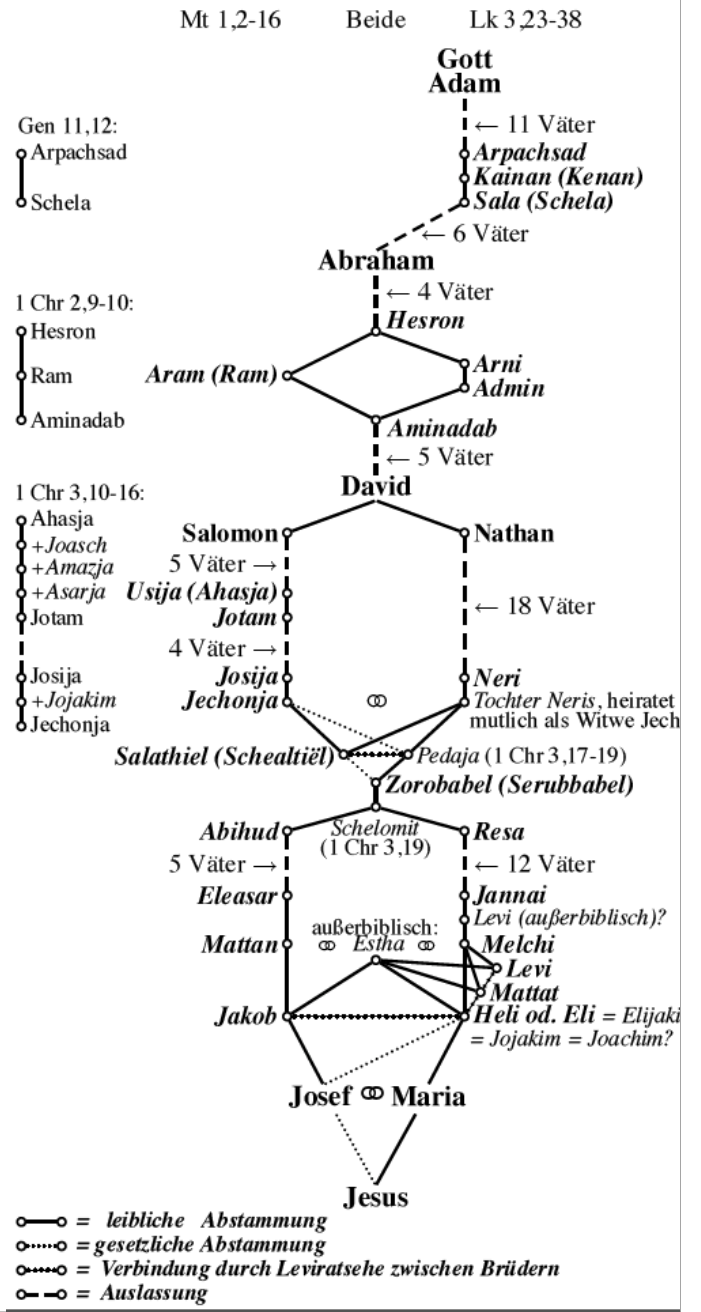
Mt 1,2-16 Beide Lk 3,23-38

Gott
Adam

Gen 11,12:
Arpachsad
Schela

← 11 Väter
Arpachsad
Kainan (Kenan)
Sala (Schela)
← 6 Väter

Abraham
← 4 Väter

1 Chr 2,9-10:
Hesron
Ram
Aminadab

Hesron
Aram (Ram)
Arni
Admin
Aminadab
← 5 Väter

David

1 Chr 3,10-16:
Ahasja
+Joasch
+Amazja
+Asarja
Jotam
Josija
+Jojakim
Jechonja

Salomon
Nathan
5 Väter →
Usija (Ahasja)
← 18 Väter
Jotam
4 Väter →
Josija
Jechonja
Neri
Tochter Neris, heiratet mutlich als Witwe Jech
Salathiel (Schealtiël)
Pedaja (1 Chr 3,17-19)
Zorobabel (Serubbabel)
Abihud
Schelomit (1 Chr 3,19)
Resa
5 Väter →
← 12 Väter
Eleasar
Jannai
Levi (außerbiblisch)?
außerbiblisch:
Mattan
Estha
Melchi
Levi
Mattat
Jakob
Heli od. Eli = Elijaki = Jojakim = Joachim?

Josef Maria

Jesus

= leibliche Abstammung
= gesetzliche Abstammung
= Verbindung durch Leviratsehe zwischen Brüdern
= Auslassung